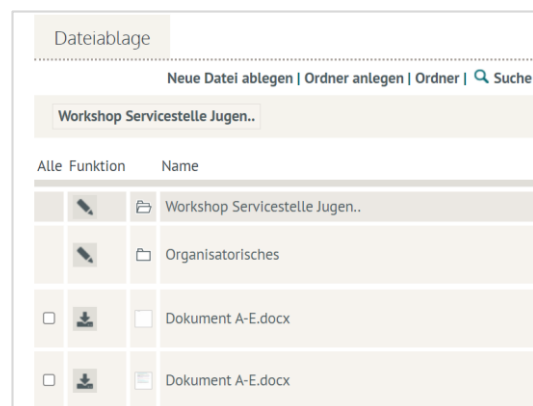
Dateiablage

Neue Datei ablegen | Ordner anlegen | Ordner | Suche

Workshop Servicestelle Jugen..

| Alle | Funktion | | Name |
|---|---|---|---|
| | | | Workshop Servicestelle Jugen.. |
| | | | Organisatorisches |
| | | | Dokument A-E.docx |
| | | | Dokument A-E.docx |